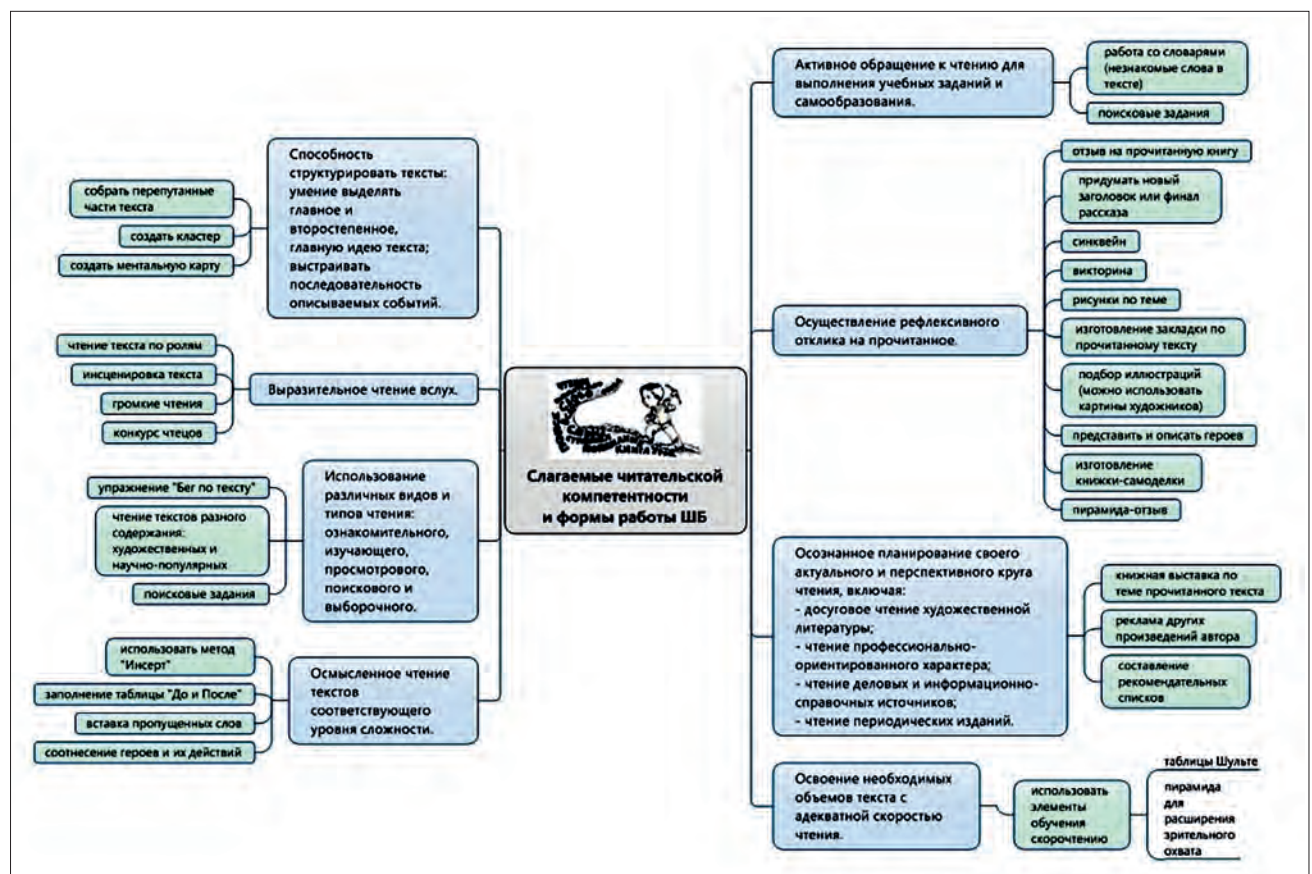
Слагаемые читательской компетентности и формы работы ШБ

Способность структурировать тексты: умение выделять главное и второстепенное, главную идею текста; выстраивать последовательность описываемых событий.

собрать перепутанные части текста

создать кластер

создать ментальную карту

Выразительное чтение вслух.

чтение текста по ролям

инсценировка текста

громкие чтения

конкурс чтецов

Использование различных видов и типов чтения: ознакомительного, изучающего, просмотрового, поискового и выборочного.

упражнение "Бег по тексту"

чтение текстов разного содержания: художественных и научно-популярных

поисковые задания

Осмысленное чтение текстов соответствующего уровня сложности.

использовать метод "Инсерт"

заполнение таблицы "До и После"

вставка пропущенных слов

соотнесение героев и их действий

Активное обращение к чтению для выполнения учебных заданий и самообразования.

работа со словарями (незнакомые слова в тексте)

поисковые задания

Осуществление рефлексивного отклика на прочитанное.

отзыв на прочитанную книгу

придумать новый заголовок или финал рассказа

синквейн

викторина

рисунки по теме

изготовление закладки по прочитанному тексту

подбор иллюстраций (можно использовать картины художников)

представить и описать героев

изготовление книжки-самоделки

пирамида-отзыв

Осознанное планирование своего актуального и перспективного круга чтения, включая:
- досуговое чтение художественной литературы;
- чтение профессионально-ориентированного характера;
- чтение деловых и информационно-справочных источников;
- чтение периодических изданий.

книжная выставка по теме прочитанного текста

реклама других произведений автора

составление рекомендательных списков

Освоение необходимых объемов текста с адекватной скоростью чтения.

использовать элементы обучения скорочтению

таблицы Шульте

пирамида для расширения зрительного охвата